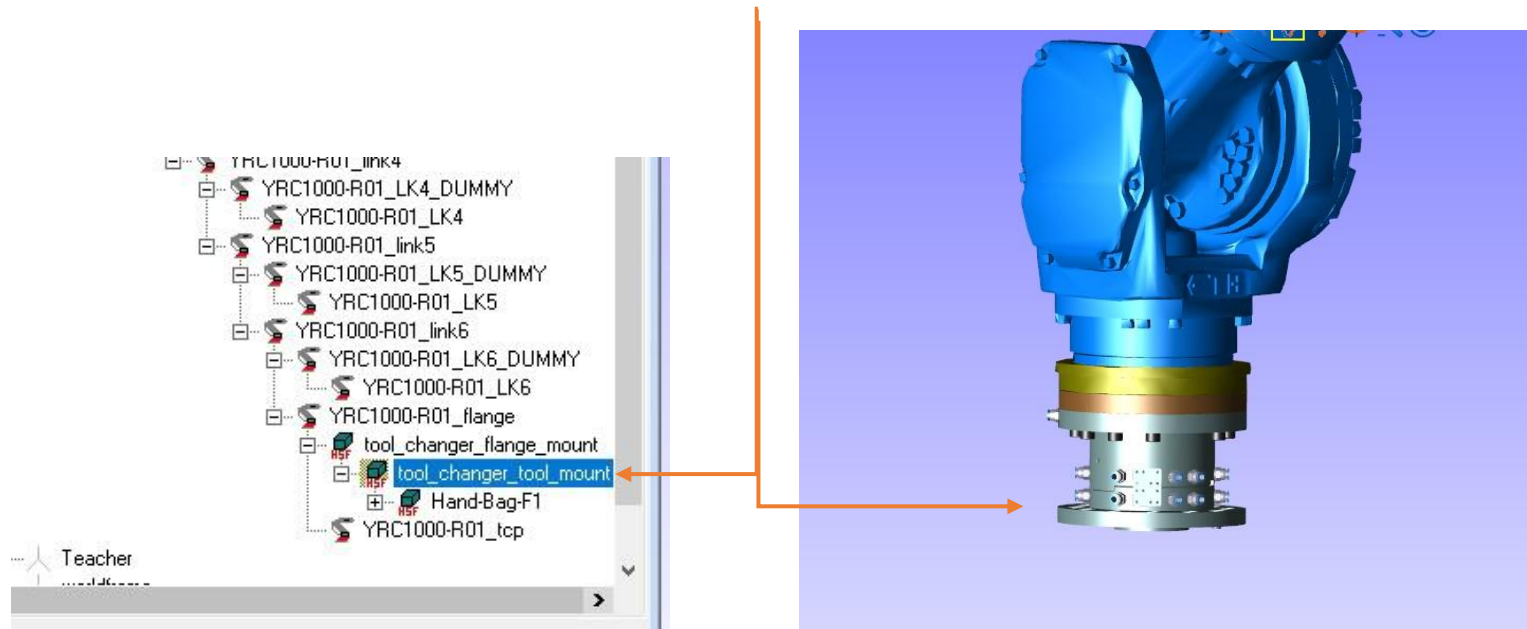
YRC1000-R01_link4
YRC1000-R01_LK4_DUMMY
YRC1000-R01_LK4
YRC1000-R01_link5
YRC1000-R01_LK5_DUMMY
YRC1000-R01_LK5
YRC1000-R01_link6
YRC1000-R01_LK6_DUMMY
YRC1000-R01_LK6
YRC1000-R01_flange
tool_changer_flange_mount
tool_changer_tool_mount
Hand-Bag-F1
YRC1000-R01_tcp
Teacher
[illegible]